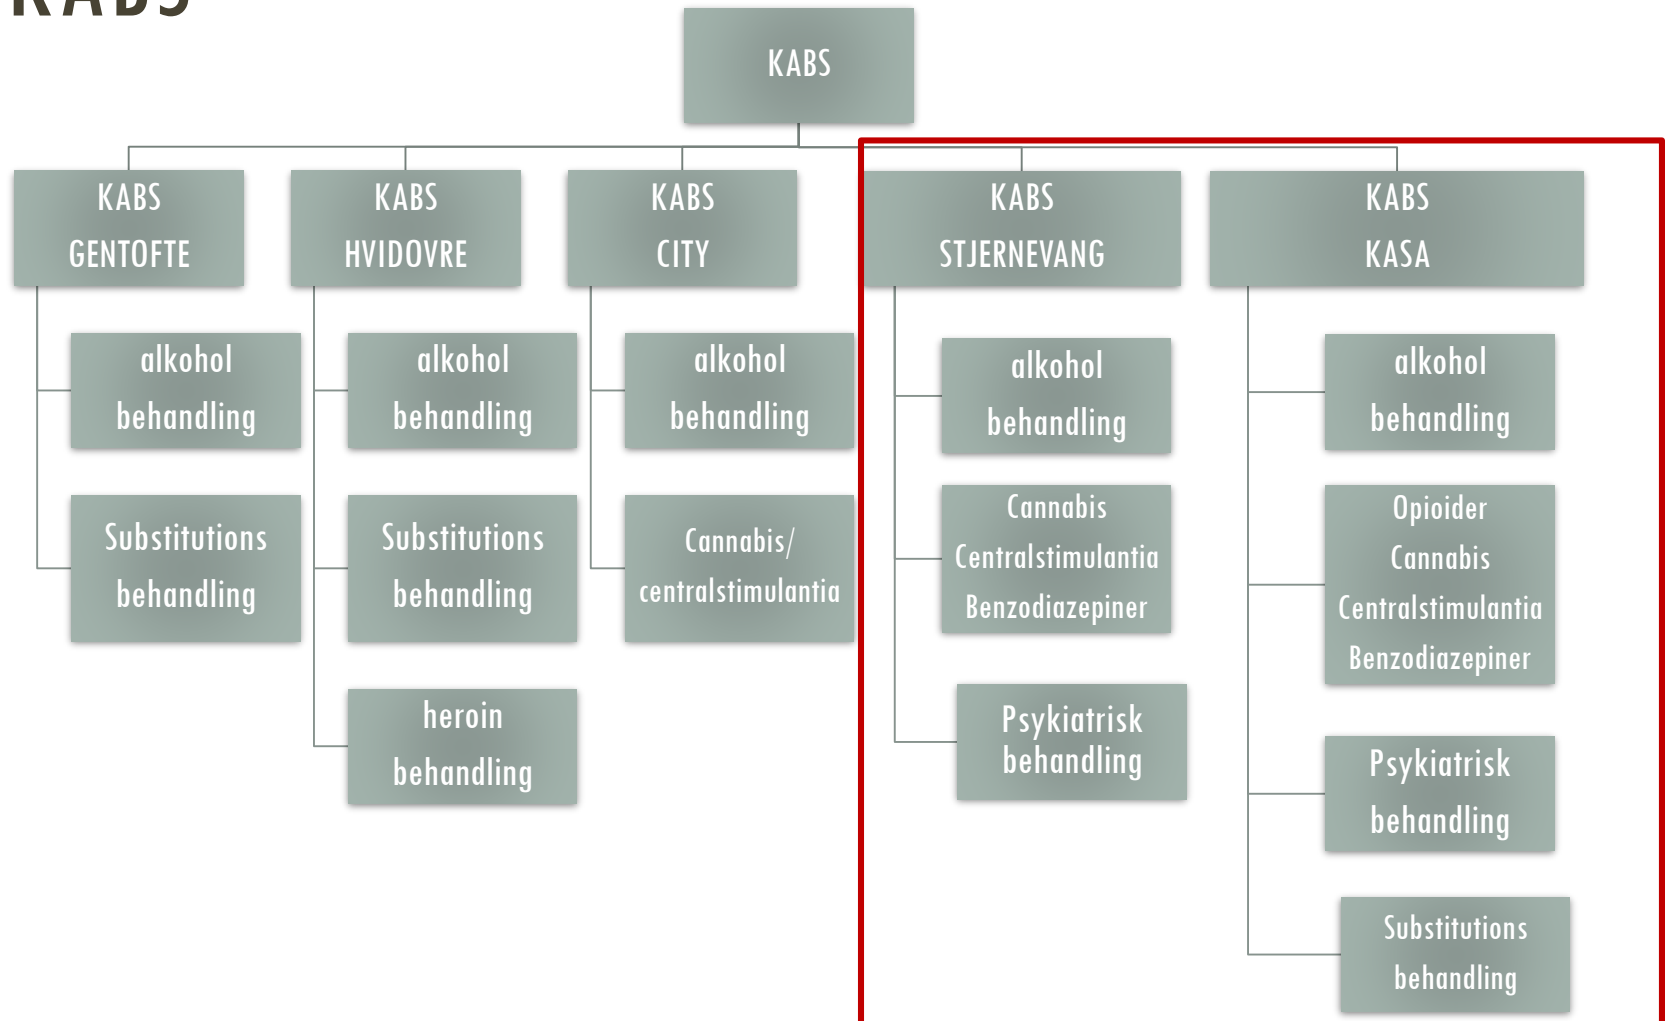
KABS

KABS

KABS GENTOFTE

alkohol behandling

Substitutions behandling

KABS HVIDOVRE

alkohol behandling

Substitutions behandling

heroin behandling

KABS CITY

alkohol behandling

Cannabis/ centralstimulantia

KABS STJERNEVANG

alkohol behandling

Cannabis Centralstimulantia Benzodiazepiner

Psykiatrisk behandling

KABS KASA

alkohol behandling

Opioider Cannabis Centralstimulantia Benzodiazepiner

Psykiatrisk behandling

Substitutions behandling